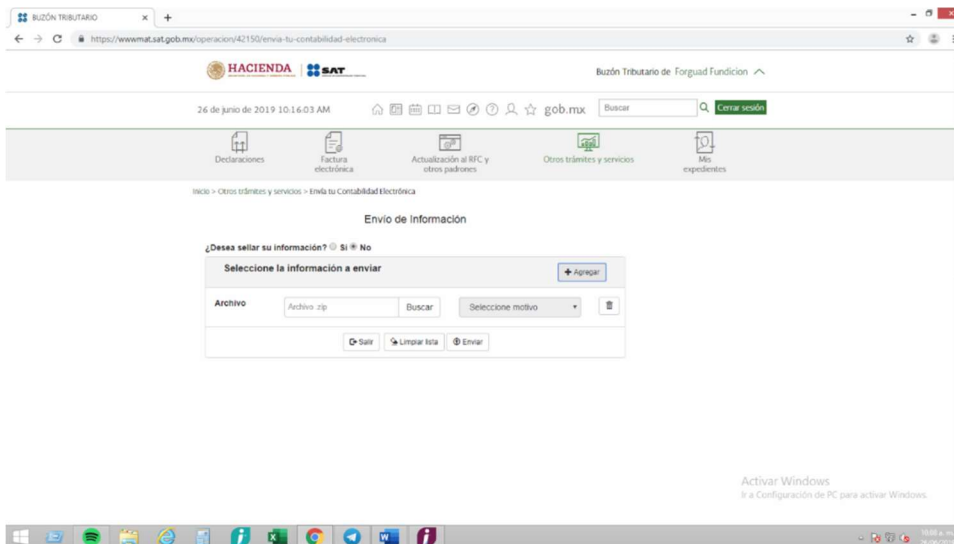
BUZÓN TRIBUTARIO

https://wwwmat.sat.gob.mx/operacion/42150/envia-tu-contabilidad-electronica

HACIENDA SAT

Buzón Tributario de Forguad Fundicion

26 de junio de 2019 10:16:03 AM

gob.mx

Buscar

Cerrar sesión

Declaraciones

Factura electrónica

Actualización al RFC y otros padrones

Otros trámites y servicios

Mis expedientes

Inicio > Otros trámites y servicios > Envía tu Contabilidad Electrónica

Envío de Información

¿Desea sellar su información? Si No

Seleccione la información a enviar

+ Agregar

Archivo

Archivo .zip

Buscar

Seleccione motivo

Salir

Limpiar lista

Enviar

Activar Windows
Ir a Configuración de PC para activar Windows.

10:00 a. m.
26/06/2019